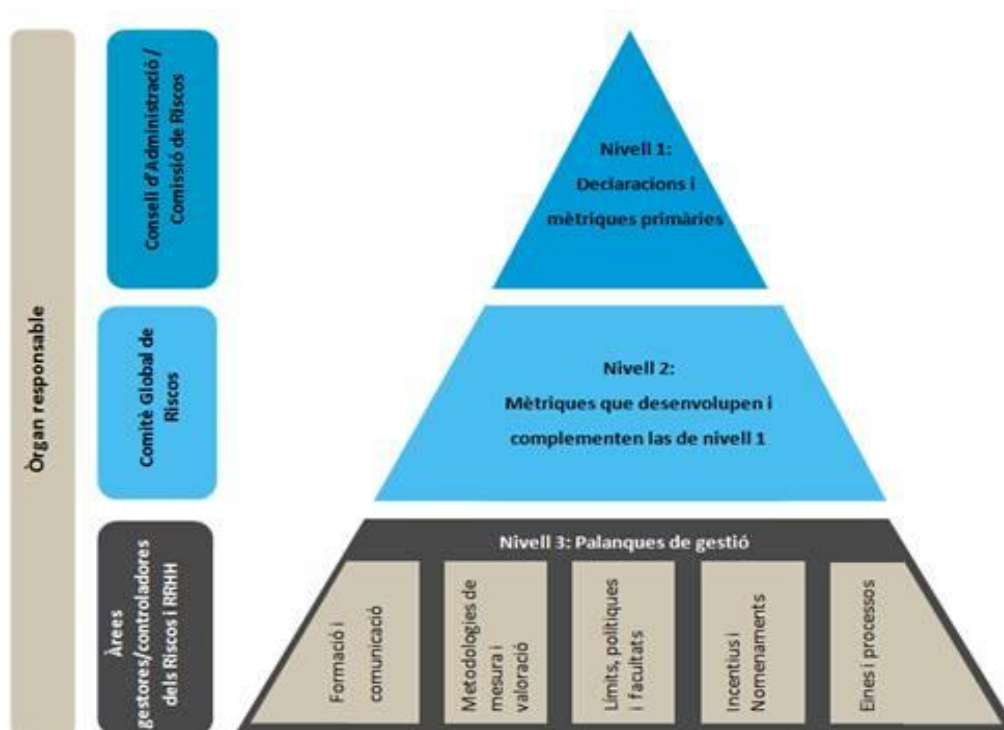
Òrgan responsable

Consell d'Administració / Comissió de Riscos

Comitè Global de Riscos

Àrees gestores/controladores dels Riscos i RRHH

Nivell 1: Declaracions i mètriques primàries

Nivell 2: Mètriques que desenvolupen i complementen las de nivell 1

Nivell 3: Palanques de gestió

Formació i comunicació

Metodologies de mesura i valoració

Límits, polítiques i facultats

Incentius i Nomenaments

Eines i processos